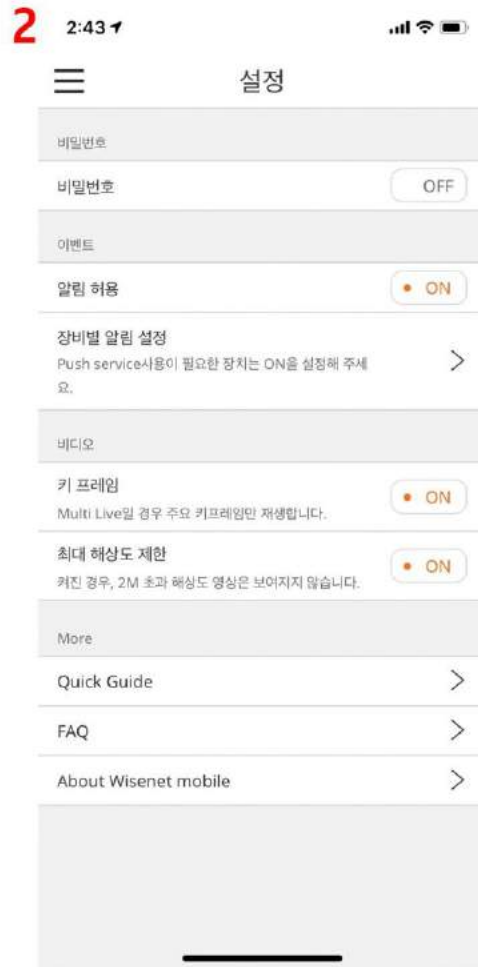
2 2:43

설정

비밀번호

비밀번호 OFF

이벤트

알림 허용 ON

장비별 알림 설정
Push service사용이 필요한 장치는 ON을 설정해 주세요.

비디오

키 프레임 ON
Multi Live일 경우 주요 키프레임만 재생합니다.

최대 해상도 제한 ON
켜진 경우, 2M 초과 해상도 영상은 보여지지 않습니다.

More

Quick Guide

FAQ

About Wisenet mobile